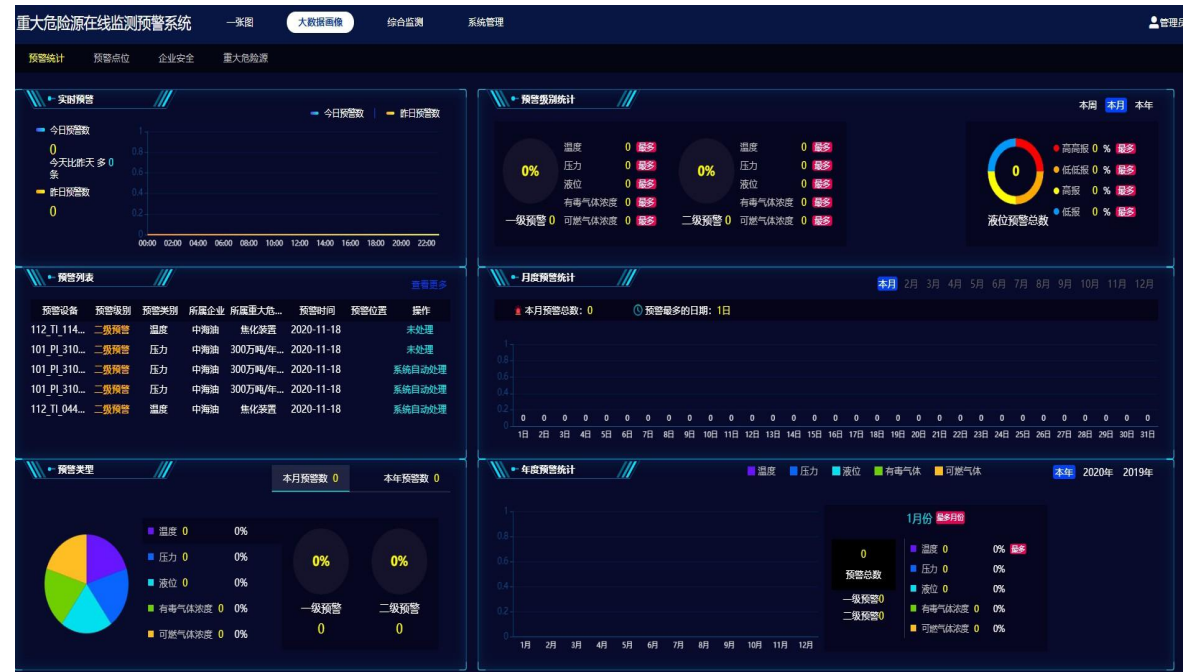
重大危险源在线监测预警系统 一张图 大数据画像 综合监测 系统管理 管理员

预警统计 预警点位 企业安全 重大危险源

实时预警

今日预警数 昨日预警数

今日预警数
0
今天比昨天 多 0 条
昨日预警数
0

1
0.8
0.6
0.4
0.2
0
00:00 02:00 04:00 06:00 08:00 10:00 12:00 14:00 16:00 18:00 20:00 22:00

预警级别统计

本周 本月 本年

0%
一级预警 0
温度 0 最多
压力 0 最多
液位 0 最多
有毒气体浓度 0 最多
可燃气体浓度 0 最多

0%
二级预警 0
温度 0 最多
压力 0 最多
液位 0 最多
有毒气体浓度 0 最多
可燃气体浓度 0 最多

0
液位预警总数
高高报 0 % 最多
低低报 0 % 最多
高报 0 % 最多
低报 0 % 最多

预警列表

查看更多

| 预警设备 | 预警级别 | 预警类别 | 所属企业 | 所属重大危... | 预警时间 | 预警位置 | 操作 |
|---|---|---|---|---|---|---|---|
| 112_TI_114... | 二级预警 | 温度 | 中海油 | 焦化装置 | 2020-11-18 | | 未处理 |
| 101_PI_310... | 二级预警 | 压力 | 中海油 | 300万吨/年... | 2020-11-18 | | 未处理 |
| 101_PI_310... | 二级预警 | 压力 | 中海油 | 300万吨/年... | 2020-11-18 | | 系统自动处理 |
| 101_PI_310... | 二级预警 | 压力 | 中海油 | 300万吨/年... | 2020-11-18 | | 系统自动处理 |
| 112_TI_044... | 二级预警 | 温度 | 中海油 | 焦化装置 | 2020-11-18 | | 系统自动处理 |

月度预警统计

本月 2月 3月 4月 5月 6月 7月 8月 9月 10月 11月 12月

本月预警总数: 0 预警最多的日期: 1日

1
0.8
0.6
0.4
0.2
0
0 0 0 0 0 0 0 0 0 0 0 0 0 0 0 0 0 0 0 0 0 0 0 0 0 0 0 0 0 0 0
1日 2日 3日 4日 5日 6日 7日 8日 9日 10日 11日 12日 13日 14日 15日 16日 17日 18日 19日 20日 21日 22日 23日 24日 25日 26日 27日 28日 29日 30日 31日

预警类型

本月预警数 0 本年预警数 0

温度 0 0%
压力 0 0%
液位 0 0%
有毒气体浓度 0 0%
可燃气体浓度 0 0%

0%
一级预警
0

0%
二级预警
0

年度预警统计

温度 压力 液位 有毒气体 可燃气体

本年 2020年 2019年

1
0.8
0.6
0.4
0.2
0
1月 2月 3月 4月 5月 6月 7月 8月 9月 10月 11月 12月

1月份 最多月份

0
预警总数
一级预警0
二级预警0

温度 0 0% 最多
压力 0 0%
液位 0 0%
有毒气体浓度 0 0%
可燃气体浓度 0 0%